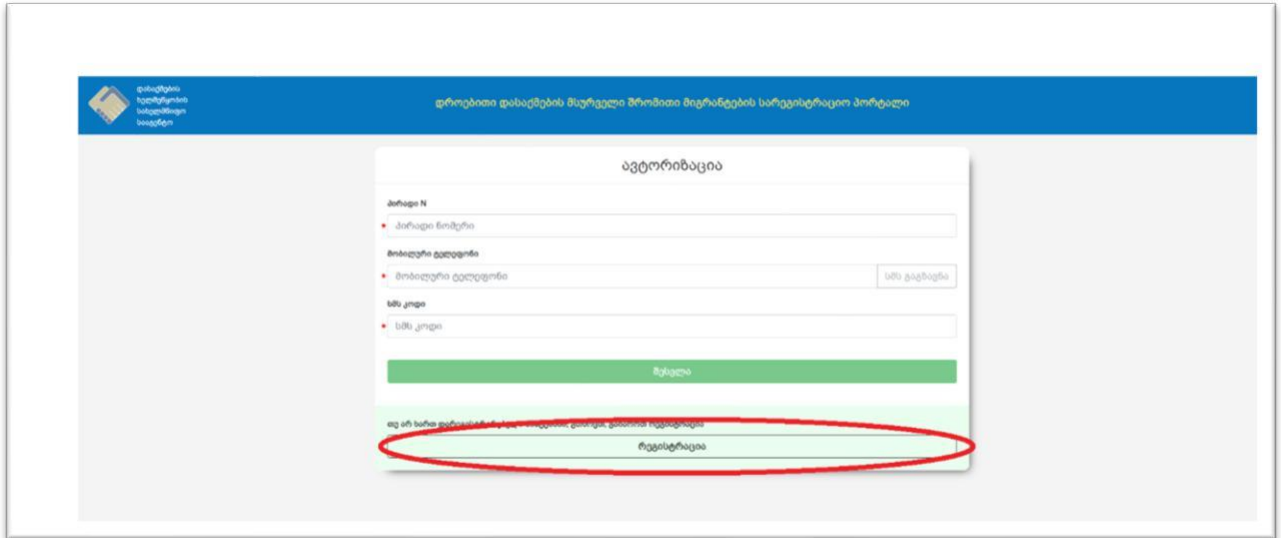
დასაქმების ხელშეწყობის სახელმწიფო სააგენტო

დროებითი დასაქმების მსურველი შრომითი მიგრანტების სარეგისტრაციო პორტალი

ავტორიზაცია

პირადი N

პირადი ნომერი

მობილური ტელეფონი

მობილური ტელეფონი

სმს გაგზავნა

სმს კოდი

სმს კოდი

შესვლა

თუ არ ხართ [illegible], გთხოვთ, გაიაროთ რეგისტრაცია

რეგისტრაცია